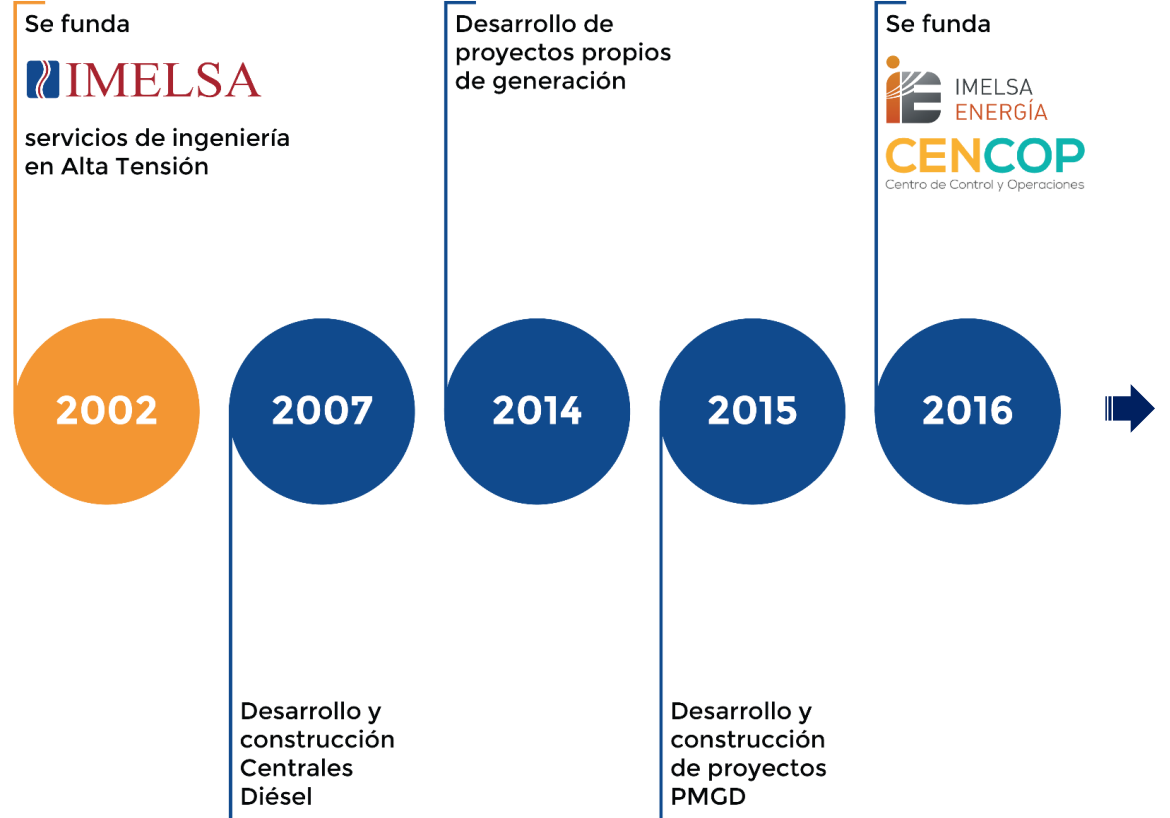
Se funda

IMELSA

servicios de ingeniería en Alta Tensión

Desarrollo de proyectos propios de generación

Se funda

IMELSA ENERGÍA

CENCOP
Centro de Control y Operaciones

2002

2007

2014

2015

2016

Desarrollo y construcción Centrales Diésel

Desarrollo y construcción de proyectos PMGD